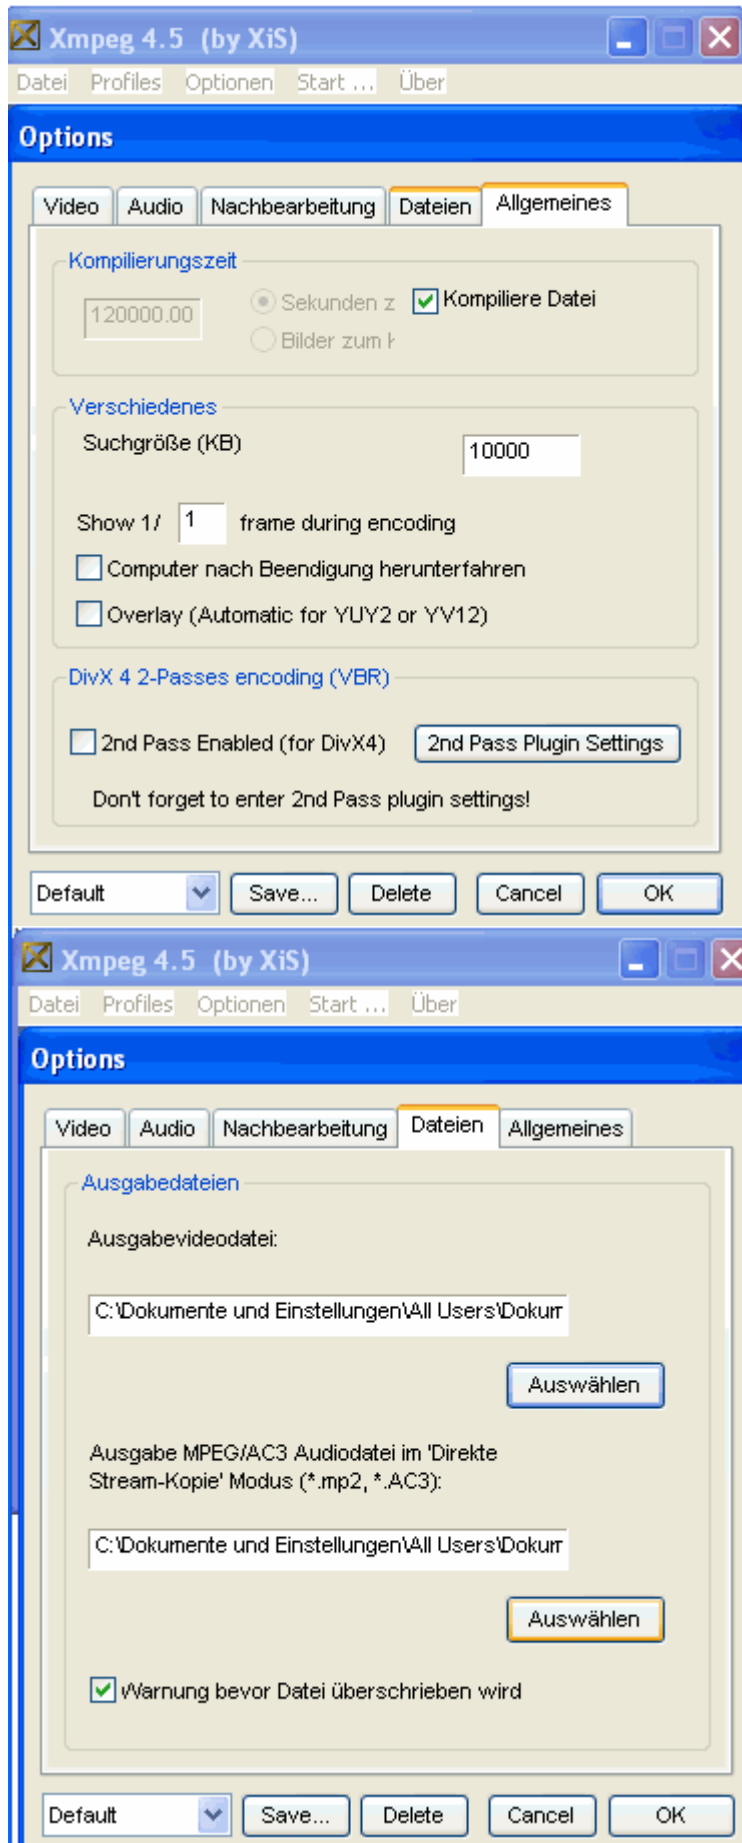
Xmpeg 4.5 (by XiS)

Datei Profiles Optionen Start ... Über

Options

Video Audio Nachbearbeitung Dateien Allgemeines

Kompilierungszeit

120000.00

Sekunden z

Bilder zum k

Kompiliere Datei

Verschiedenes

Suchgröße (KB) 10000

Show 1/ 1 frame during encoding

Computer nach Beendigung herunterfahren

Overlay (Automatic for YUY2 or YV12)

DivX 4 2-Passes encoding (VBR)

2nd Pass Enabled (for DivX4)

2nd Pass Plugin Settings

Don't forget to enter 2nd Pass plugin settings!

Default Save... Delete Cancel OK

Xmpeg 4.5 (by XiS)

Datei Profiles Optionen Start ... Über

Options

Video Audio Nachbearbeitung Dateien Allgemeines

Ausgabedateien

Ausgabevideodatei:

C:\Dokumente und Einstellungen\All Users\Dokum

Auswählen

Ausgabe MPEG/AC3 Audiodatei im 'Direkte Stream-Kopie' Modus (*.mp2, *.AC3):

C:\Dokumente und Einstellungen\All Users\Dokum

Auswählen

Warnung bevor Datei überschrieben wird

Default Save... Delete Cancel OK